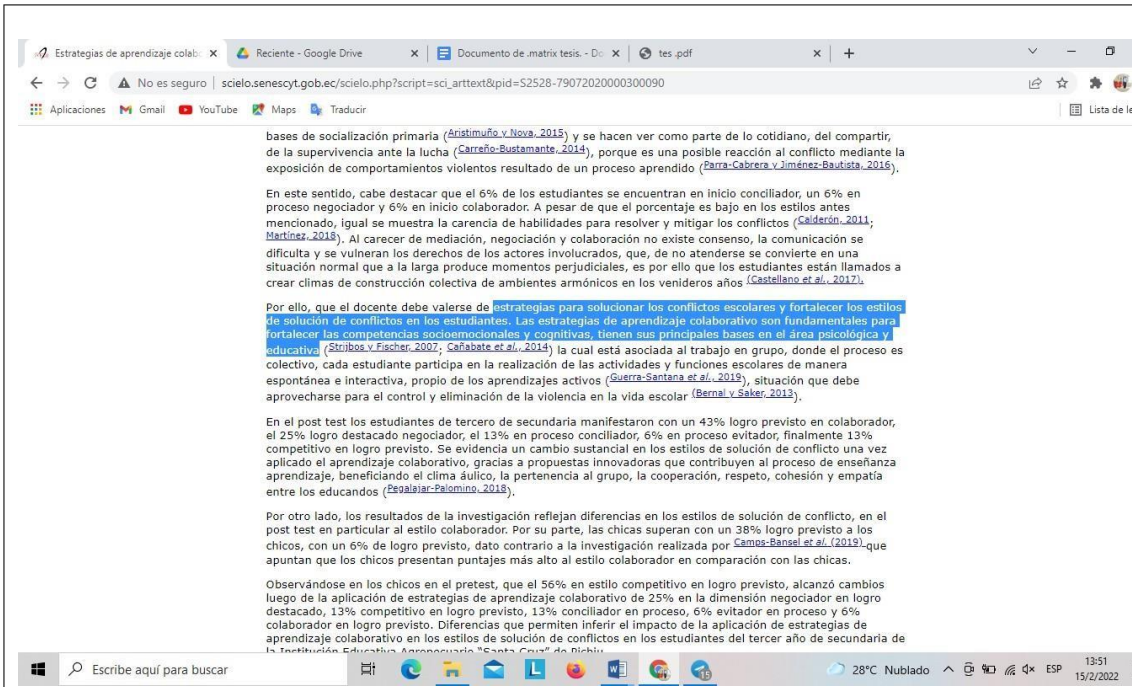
Estrategias de aprendizaje colab ×
Reciente - Google Drive ×
Documento de .matrix tesis. - Do ×
tes .pdf ×
+

No es seguro | scielo.senescyt.gob.ec/scielo.php?script=sci_arttext&pid=S2528-79072020000300090

Aplicaciones Gmail YouTube Maps Traducir
Lista de le

bases de socialización primaria (Aristimuño y Nova, 2015) y se hacen ver como parte de lo cotidiano, del compartir, de la supervivencia ante la lucha (Carreño-Bustamante, 2014), porque es una posible reacción al conflicto mediante la exposición de comportamientos violentos resultado de un proceso aprendido (Parra-Cabrera y Jiménez-Bautista, 2016).

En este sentido, cabe destacar que el 6% de los estudiantes se encuentran en inicio conciliador, un 6% en proceso negociador y 6% en inicio colaborador. A pesar de que el porcentaje es bajo en los estilos antes mencionado, igual se muestra la carencia de habilidades para resolver y mitigar los conflictos (Calderón, 2011; Martínez, 2018). Al carecer de mediación, negociación y colaboración no existe consenso, la comunicación se dificulta y se vulneran los derechos de los actores involucrados, que, de no atenderse se convierte en una situación normal que a la larga produce momentos perjudiciales, es por ello que los estudiantes están llamados a crear climas de construcción colectiva de ambientes armónicos en los venideros años (Castellano et al., 2017).

Por ello, que el docente debe valerse de estrategias para solucionar los conflictos escolares y fortalecer los estilos de solución de conflictos en los estudiantes. Las estrategias de aprendizaje colaborativo son fundamentales para fortalecer las competencias socioemocionales y cognitivas, tienen sus principales bases en el área psicológica y educativa (Strijbos y Fischer, 2007; Cañabate et al., 2014) la cual está asociada al trabajo en grupo, donde el proceso es colectivo, cada estudiante participa en la realización de las actividades y funciones escolares de manera espontánea e interactiva, propio de los aprendizajes activos (Guerra-Santana et al., 2019), situación que debe aprovecharse para el control y eliminación de la violencia en la vida escolar (Bernal y Saker, 2013).

En el post test los estudiantes de tercero de secundaria manifestaron con un 43% logro previsto en colaborador, el 25% logro destacado negociador, el 13% en proceso conciliador, 6% en proceso evitador, finalmente 13% competitivo en logro previsto. Se evidencia un cambio sustancial en los estilos de solución de conflicto una vez aplicado el aprendizaje colaborativo, gracias a propuestas innovadoras que contribuyen al proceso de enseñanza aprendizaje, beneficiando el clima áulico, la pertenencia al grupo, la cooperación, respeto, cohesión y empatía entre los educandos (Pegalajar-Palomino, 2018).

Por otro lado, los resultados de la investigación reflejan diferencias en los estilos de solución de conflicto, en el post test en particular al estilo colaborador. Por su parte, las chicas superan con un 38% logro previsto a los chicos, con un 6% de logro previsto, dato contrario a la investigación realizada por Camps-Bansel et al. (2019) que apuntan que los chicos presentan puntajes más alto al estilo colaborador en comparación con las chicas.

Observándose en los chicos en el pretest, que el 56% en estilo competitivo en logro previsto, alcanzó cambios luego de la aplicación de estrategias de aprendizaje colaborativo de 25% en la dimensión negociador en logro destacado, 13% competitivo en logro previsto, 13% conciliador en proceso, 6% evitador en proceso y 6% colaborador en logro previsto. Diferencias que permiten inferir el impacto de la aplicación de estrategias de aprendizaje colaborativo en los estilos de solución de conflictos en los estudiantes del tercer año de secundaria de la Institución Educativa Agropecuario "Santa Cruz" de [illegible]

Escribe aquí para buscar
28°C Nublado ESP 13:51 15/2/2022